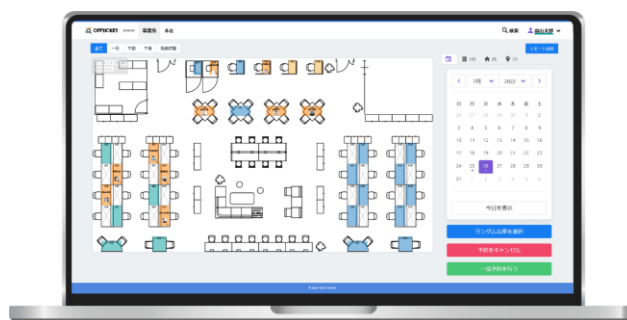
OFFICIENT 座席表 本社

検索 森山太郎

全て 一覧 予約 予備 随時閲覧

リモート設定

1月 2022

日 月 火 水 木 金 土

26 27 28 29 30 31 1
2 3 4 5 6 7 8
9 10 11 12 13 14 15
16 17 18 19 20 21 22
23 24 25 26 27 28 29
30 31 1 2 3 4 5

今日を表示

ランダムな席を選択

予約をキャンセル

一括予約を行う